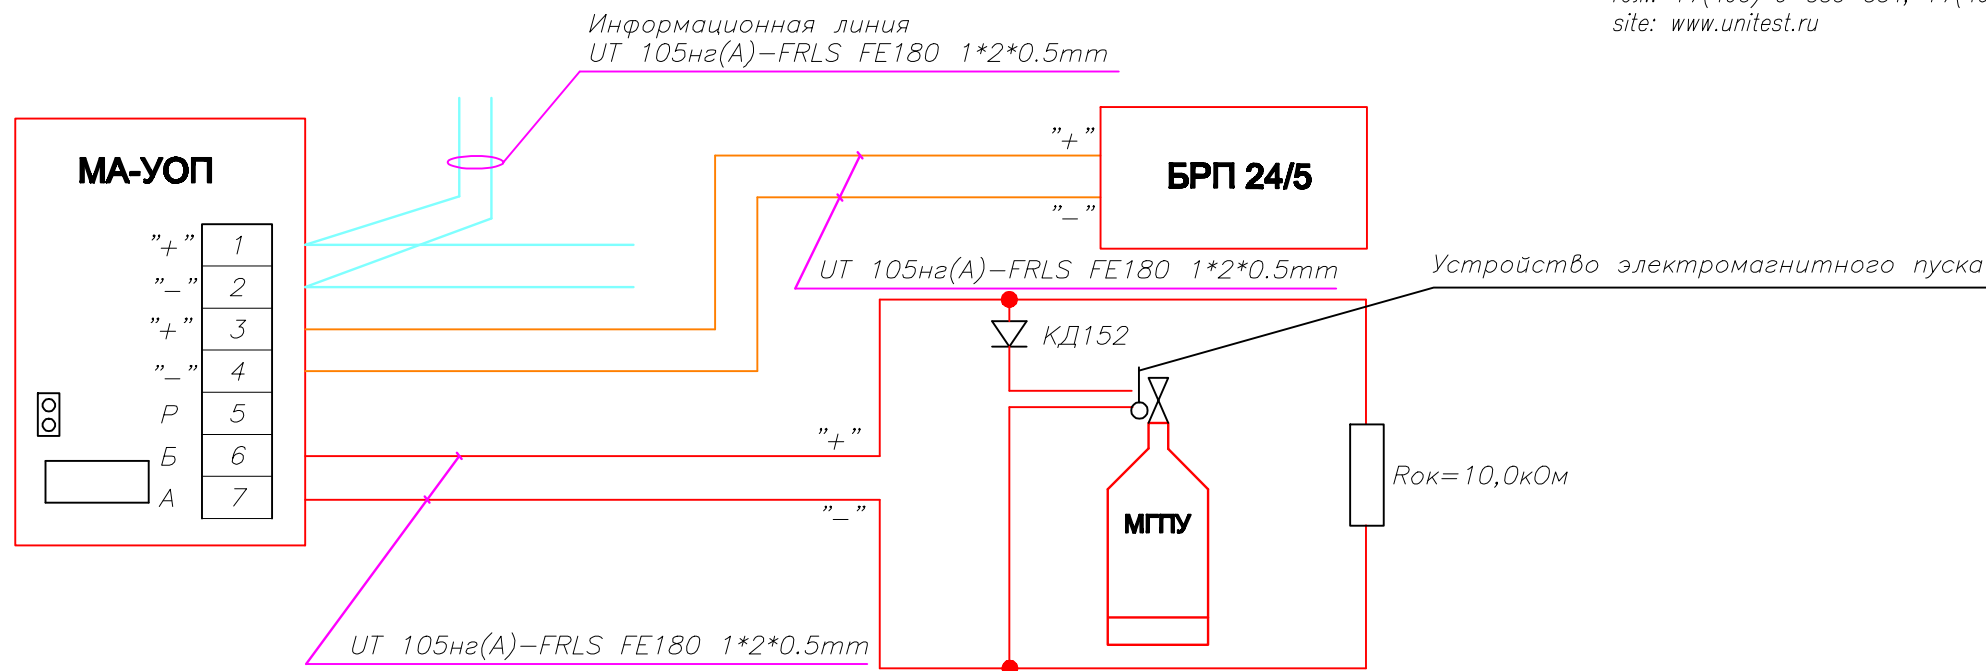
тел: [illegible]
site: www.unitest.ru

Информационная линия
UT 105нг(А)–FRLS FE180 1*2*0.5mm

МА-УОП

"+" 1
"–" 2
"+" 3
"–" 4
Р 5
Б 6
А 7

"+"
"–"
БРП 24/5

UT 105нг(А)–FRLS FE180 1*2*0.5mm

Устройство электромагнитного пуска

КД152

"+"
"–"

МГПУ

Rок=10,0кОм

UT 105нг(А)–FRLS FE180 1*2*0.5mm